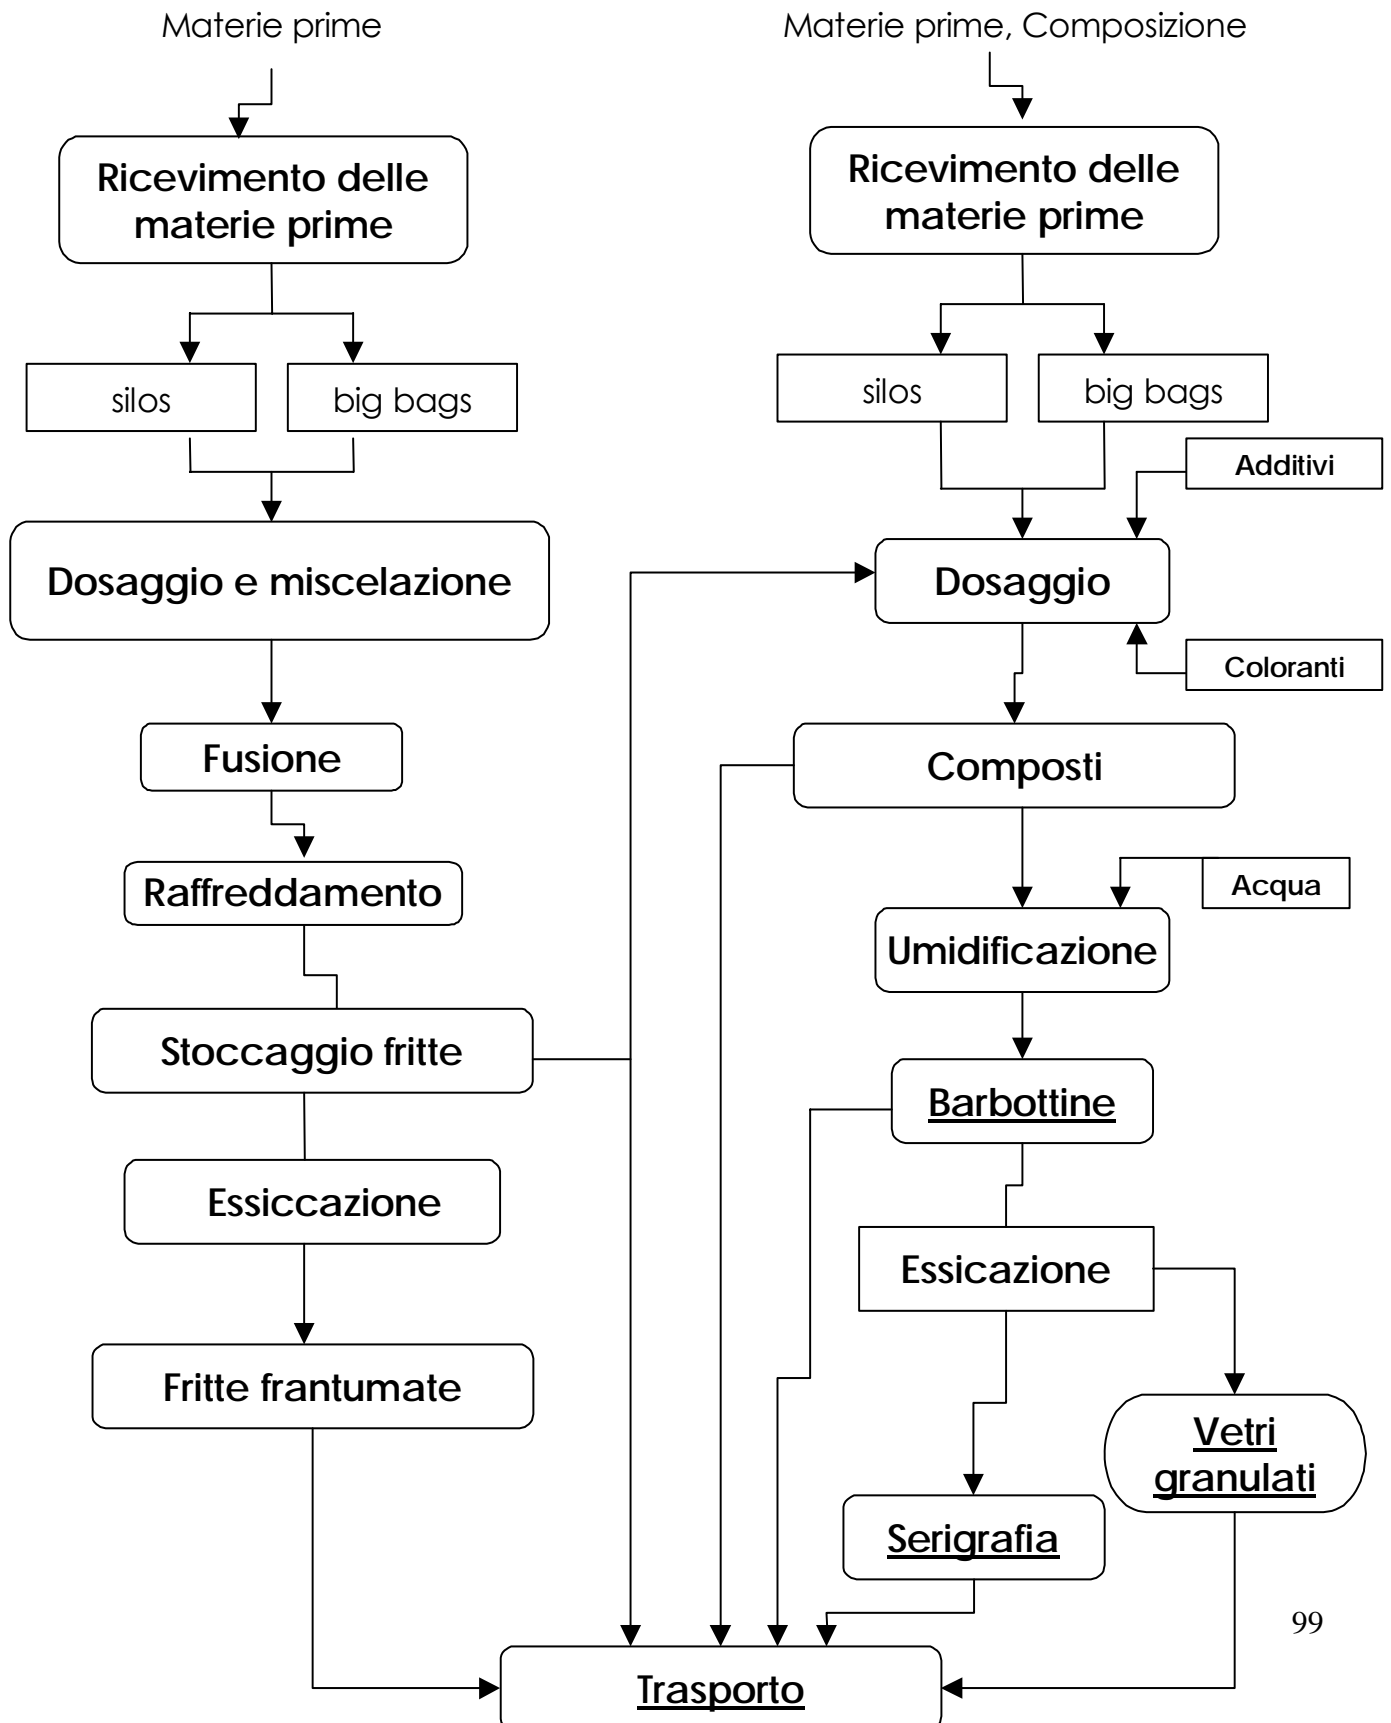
Materie prime

Ricevimento delle materie prime

silos

big bags

Dosaggio e miscelazione

Fusione

Raffreddamento

Stoccaggio fritte

Essiccazione

Fritte frantumate

Materie prime, Composizione

Ricevimento delle materie prime

silos

big bags

Additivi

Dosaggio

Coloranti

Composti

Acqua

Umidificazione

Barbottine

Essicazione

Vetri granulati

Serigrafia

99

Trasporto